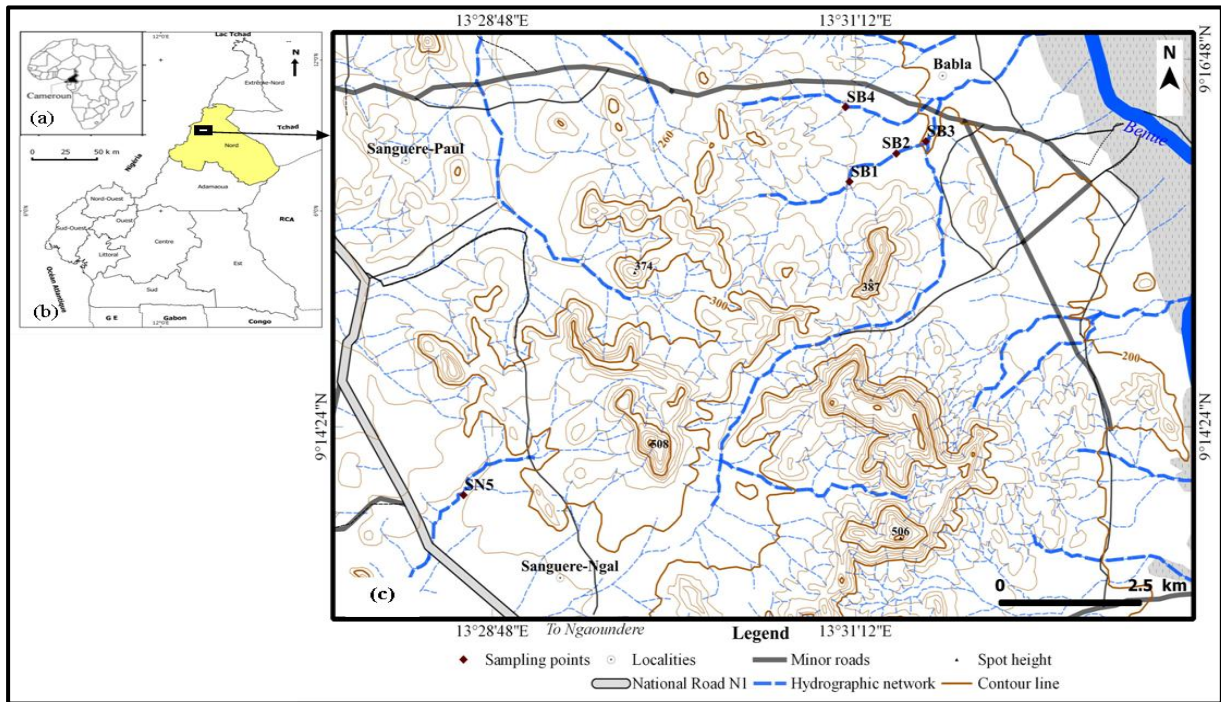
Cameroun
(a)
Lac Tchad
Extrême-Nord
N
Tchad
Nord
0 25 50 km
Nigeria
Adamaoua
Nord-Ouest
Sud-Ouest
Ouest
Littoral
Centre
Est
RCA
Sud
Océan Atlantique
(b)
G E
Gabon
Congo

13°28'48"E
13°31'12"E
9°16'48"N
N
Babla
SB4
SB3
SB2
SB1
Benue
Sanguere-Paul
260
374
387
300
200
9°14'24"N
9°14'24"N
508
SN5
506
Sanguere-Ngal
0
2.5 km
(c)
13°28'48"E
To Ngaoundere
13°31'12"E

Legend
Sampling points
Localities
Minor roads
Spot height
National Road N1
Hydrographic network
Contour line